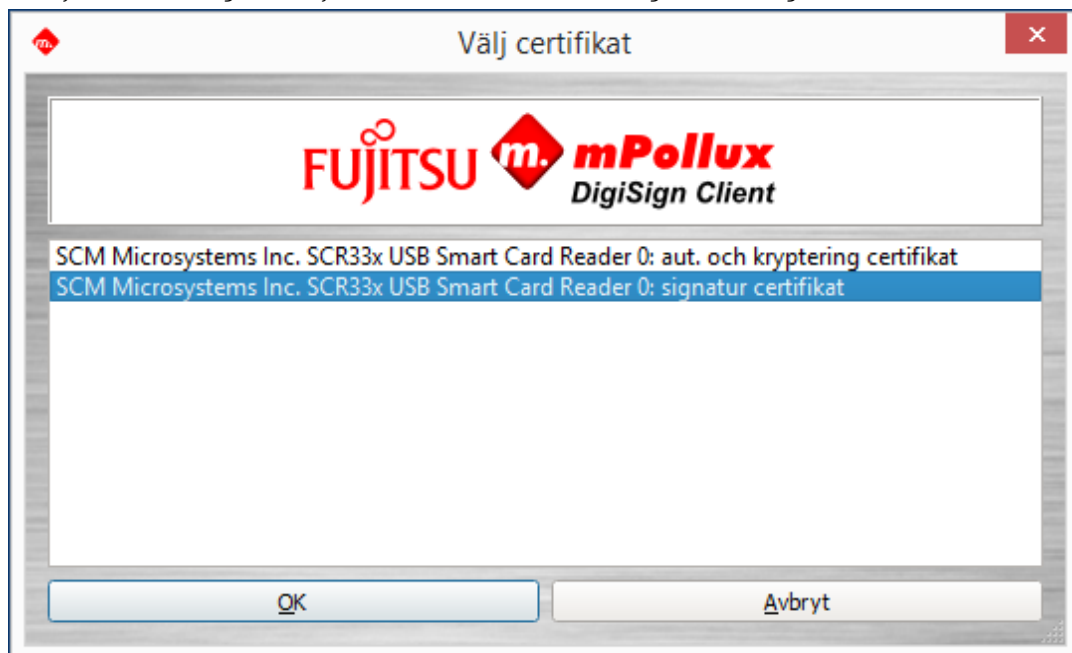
Välj certifikat

FUJITSU m. mPollux DigiSign Client

SCM Microsystems Inc. SCR33x USB Smart Card Reader 0: aut. och kryptering certifikat
SCM Microsystems Inc. SCR33x USB Smart Card Reader 0: signatur certifikat

OK
Avbryt